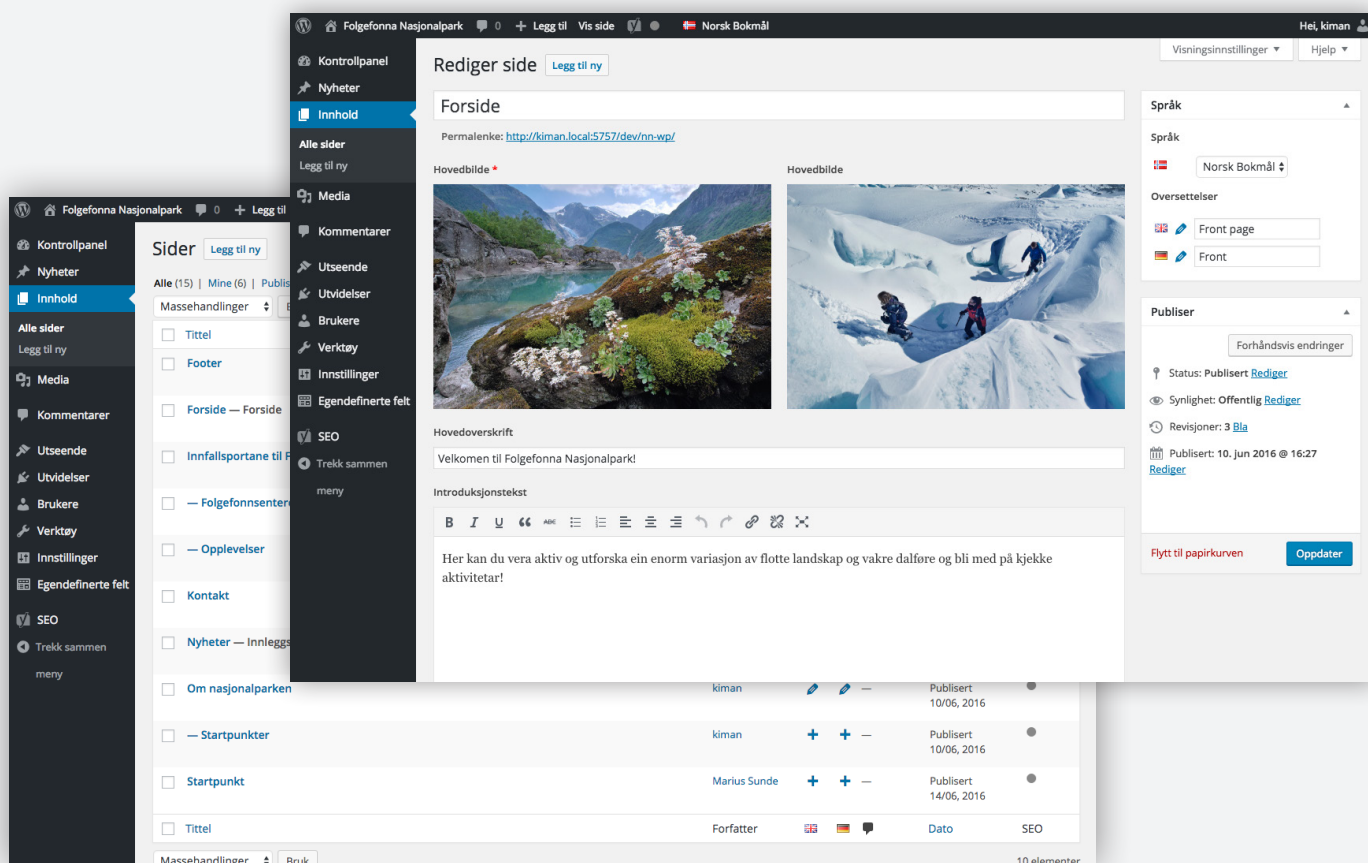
Folgefonna Nasjonalpark 0 Legg til Vis side Norsk Bokmål Hei, kiman

Kontrollpanel
Nyheter
Innhold
Alle sider
Legg til ny
Media
Kommentarer
Utseende
Utvidelser
Brukere
Verktøy
Innstillinger
Egendefinerte felt
SEO
Trekk sammen meny

Visningsinnstillinger ▼ Hjelp ▼

Rediger side Legg til ny

Forside

Permalenke: http://kiman.local:5757/dev/nn-wp/

Hovedbilde *

Hovedbilde

Hovedoverskrift

Velkomen til Folgefonna Nasjonalpark!

Introduksjonstekst

Her kan du vera aktiv og utforska ein enorm variasjon av flotte landskap og vakre dalføre og bli med på kjekke aktivitetar!

Språk

Språk

Norsk Bokmål

Oversettelser

Front page

Front

Publiser

Forhåndsvis endringer

Status: Publisert Rediger

Synlighet: Offentlig Rediger

Revisjoner: 3 Bla

Publisert: 10. jun 2016 @ 16:27 Rediger

Flytt til papirkurven

Oppdater

Folgefonna Nasjonalpark 0 Legg til

Kontrollpanel
Nyheter
Innhold
Alle sider
Legg til ny
Media
Kommentarer
Utseende
Utvidelser
Brukere
Verktøy
Innstillinger
Egendefinerte felt
SEO
Trekk sammen meny

Sider Legg til ny

Alle (15) | Mine (6) | Publis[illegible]

Massehandlinger

| | | | | | | |
|---|---|---|---|---|---|---|
| Tittel | | | | | | |
| Footer | | | | | | |
| Forside — Forside | | | | | | |
| Innfallsportane til F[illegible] | | | | | | |
| — Folgefonnsenter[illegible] | | | | | | |
| — Opplevelser | | | | | | |
| Kontakt | | | | | | |
| Nyheter — Innleggs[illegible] | | | | | | |
| Om nasjonalparken | kiman | | | — | Publisert 10/06, 2016 | |
| — Startpunkter | kiman | + | + | — | Publisert 10/06, 2016 | |
| Startpunkt | Marius Sunde | + | + | — | Publisert 14/06, 2016 | |
| Tittel | Forfatter | | | | Dato | SEO |

Massehandlinger Bruk 10 elementer